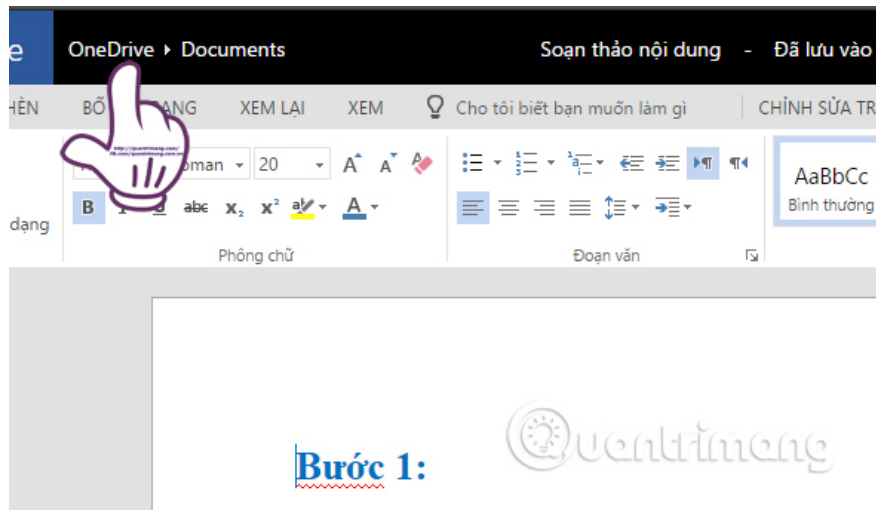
e OneDrive ▸ Documents Soạn thảo nội dung - Đã lưu vào

HÈN BỐ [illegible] ANG XEM LẠI XEM Cho tôi biết bạn muốn làm gì CHỈNH SỬA TR

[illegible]oman 20 A A

B I U abc $x_2$ $x^2$ A

dạng

Phông chữ

Đoạn văn

AaBbCc
Bình thường

Bước 1:

Quantrimang